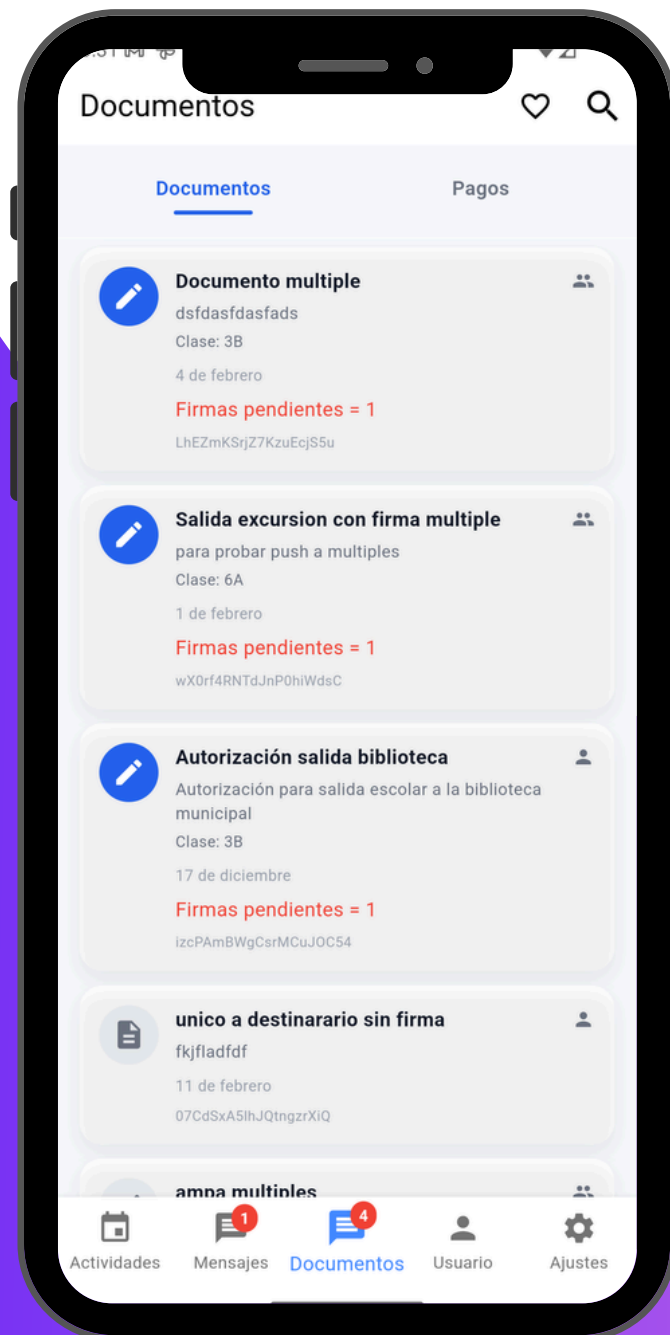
Documentos

Documentos

Pagos

Documento multiple

dsfdasfdasfads

Clase: 3B

4 de febrero

Firmas pendientes = 1

LhEZmKSrjZ7KzuEcjS5u

Salida excursion con firma multiple

para probar push a multiples

Clase: 6A

1 de febrero

Firmas pendientes = 1

wX0rf4RNTdJnP0hiWdsC

Autorización salida biblioteca

Autorización para salida escolar a la biblioteca municipal

Clase: 3B

17 de diciembre

Firmas pendientes = 1

izcPAmBWgCsrMCuJOC54

unico a destinarario sin firma

fkjfladfdf

11 de febrero

07CdSxA5lhJQtngzrXiQ

ampa multiples

Actividades

1
Mensajes

4
Documentos

Usuario

Ajustes